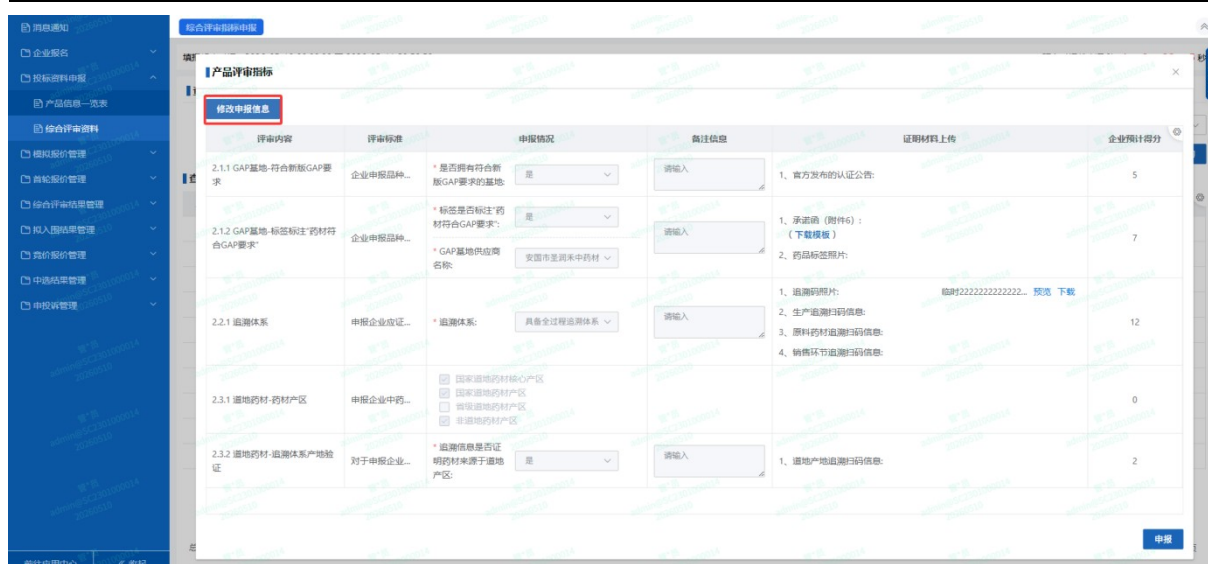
消息通知
企业报名
投标资料申报
产品信息一览表
综合评审资料
模拟报价管理
首轮报价管理
综合评审结果管理
拟入围结果管理
竞价报价管理
中选结果管理
申投诉管理

综合评审指标申报

产品评审指标

修改申报信息

| 评审内容 | 评审标准 | 申报情况 | 备注信息 | 证明材料上传 | 企业预计得分 |
|---|---|---|---|---|---|
| 2.1.1 GAP基地-符合新版GAP要求 | 企业申报品种... | * 是否拥有符合新版GAP要求的基地: 是 | 请输入 | 1、官方发布的认证公告: | 5 |
| 2.1.2 GAP基地-标签标注"药材符合GAP要求" | 企业申报品种... | * 标签是否标注"药材符合GAP要求": 是<br>* GAP基地供应商名称: 安国市圣润禾中药材 | 请输入 | 1、承诺函（附件6）:<br>（下载模板）<br>2、药品标签照片: | 7 |
| 2.2.1 追溯体系 | 申报企业应证... | * 追溯体系: 具备全过程追溯体系 | 请输入 | 1、追溯码照片: 临时2222222222222... 预览 下载<br>2、生产追溯扫码信息:<br>3、原料药材追溯扫码信息:<br>4、销售环节追溯扫码信息: | 12 |
| 2.3.1 道地药材-药材产区 | 申报企业中药... | 国家道地药材核心产区<br>国家道地药材产区<br>省级道地药材产区<br>非道地药材产区 | | | 0 |
| 2.3.2 道地药材-追溯体系产地验证 | 对于申报企业... | * 追溯信息是否证明药材来源于道地产区: 是 | 请输入 | 1、道地产地追溯扫码信息: | 2 |

申报